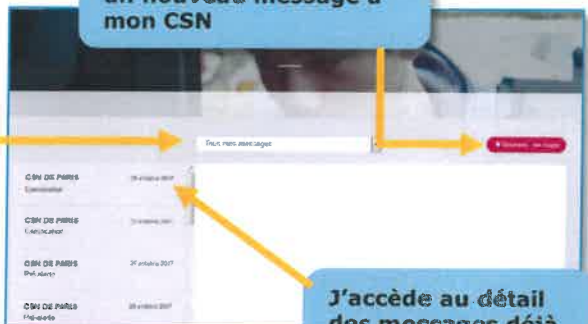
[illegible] message à mon CSN

Tous mes messages

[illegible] message

CSN DE PARIS
Convocation
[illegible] octobre 2017

CSN DE PARIS
Convocation
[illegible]

CSN DE PARIS
Pré-alerte
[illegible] octobre 2017

CSN DE PARIS
Pré-alerte
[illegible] octobre 2017

J'accède au détail des messages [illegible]